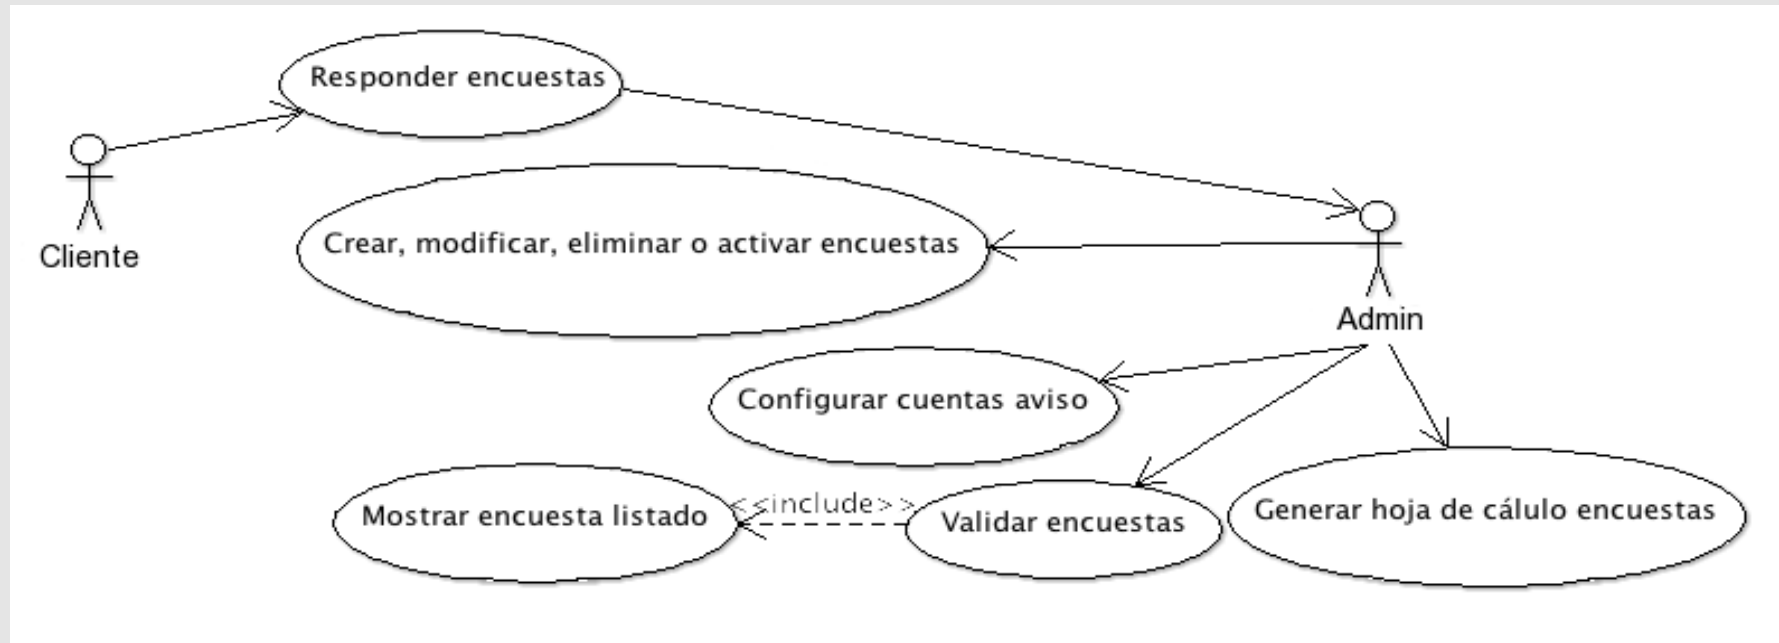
Responder encuestas

Cliente

Crear, modificar, eliminar o activar encuestas

Admin

Configurar cuentas aviso

Mostrar encuesta listado

<<include>>

Validar encuestas

Generar hoja de cálulo encuestas